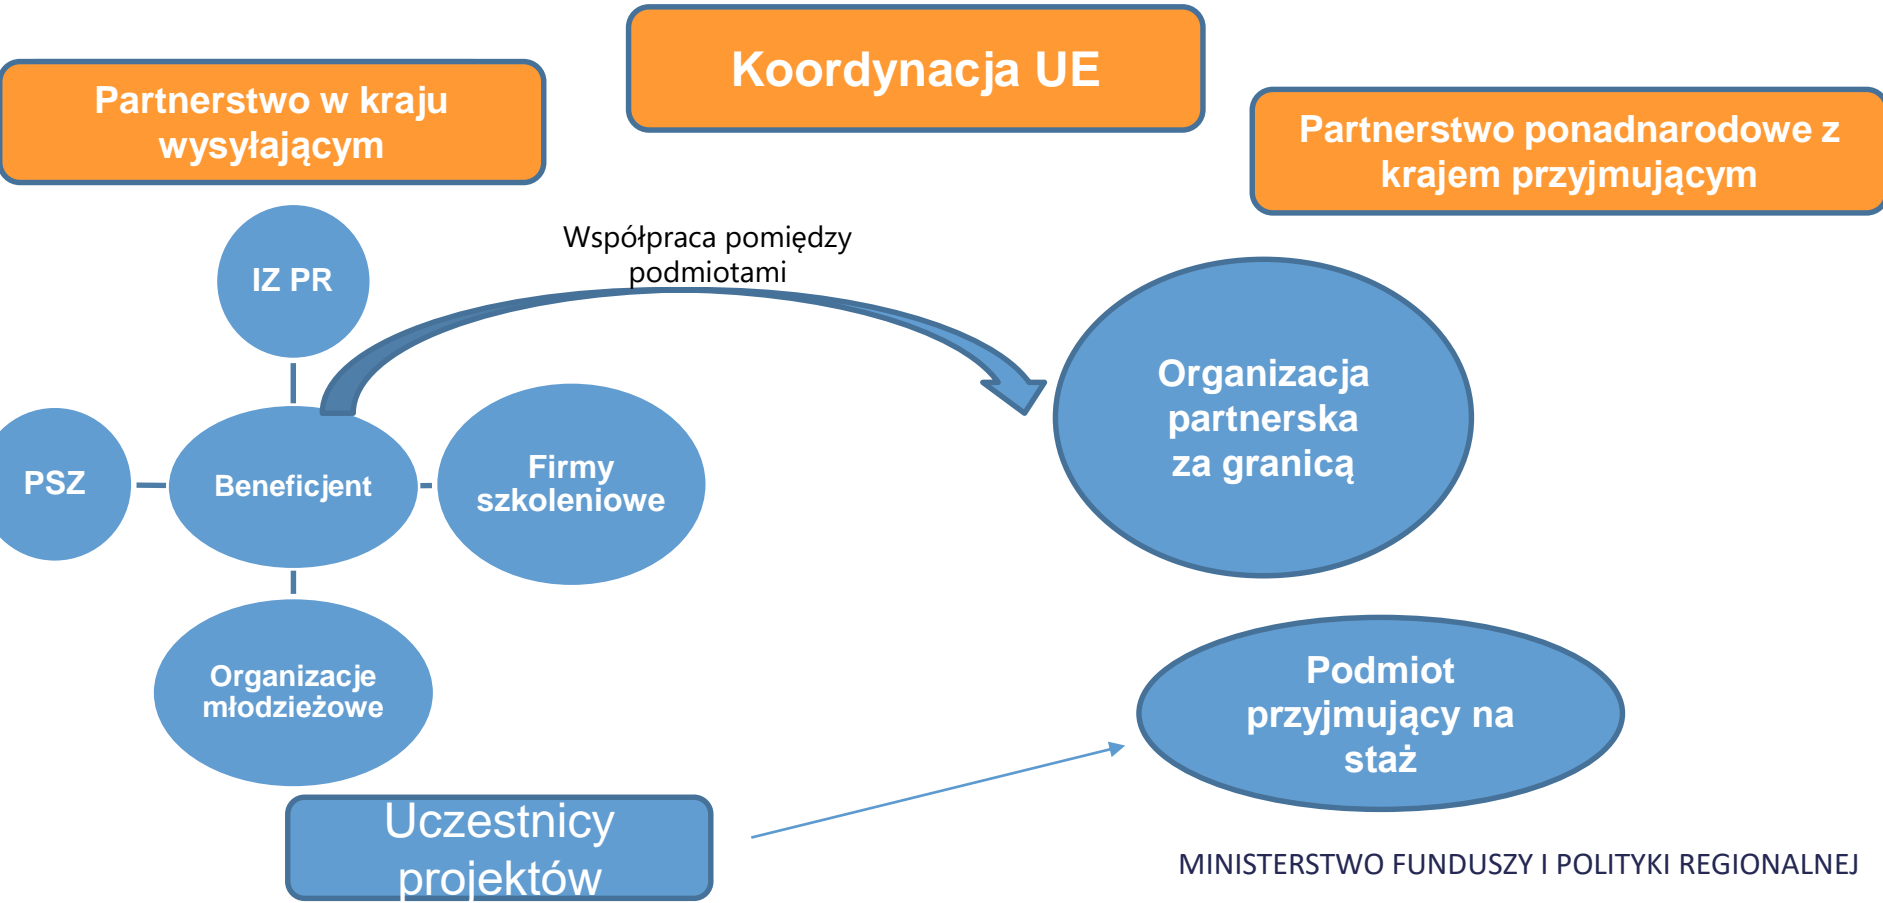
Koordynacja UE

Partnerstwo w kraju wysyłającym

Partnerstwo ponadnarodowe z krajem przyjmującym

Współpraca pomiędzy podmiotami

IZ PR

PSZ

Beneficjent

Firmy szkoleniowe

Organizacja partnerska za granicą

Organizacje młodzieżowe

Podmiot przyjmujący na staż

Uczestnicy projektów

MINISTERSTWO FUNDUSZY I POLITYKI REGIONALNEJ